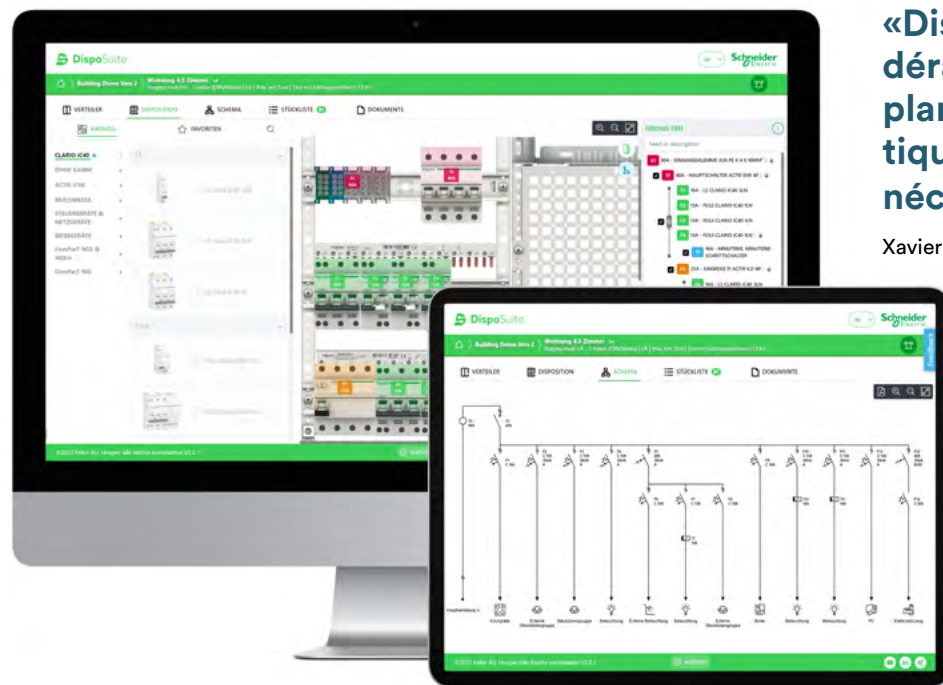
DispoSuite

Schneider Electric

Building Demo Vers 2 | Wohnung 4.5 Zimmer

VERTEILER | DISPOSITION | SCHEMA | STÜCKLISTE | DOKUMENTE

KATALOG | FAVORITEN

CLARIO IC40
OHNE KAMM
ACTI9 iC60
MULTIMEDIA
STEUERGERÄTE & NETZGERÄTE
MESSGERÄTE
ComPacT NSX & NSXm
ComPacT NSX

ERDUNG 1001

80A - HAUPTSCHALTER ACTI9 ISW 4P

DispoSuite

Schneider Electric

Building Demo Vers 2 | Wohnung 4.5 Zimmer

VERTEILER | DISPOSITION | SCHEMA | STÜCKLISTE | DOKUMENTE

Feedback

«Dis
déra
plan
tiqu
néc

Xavier